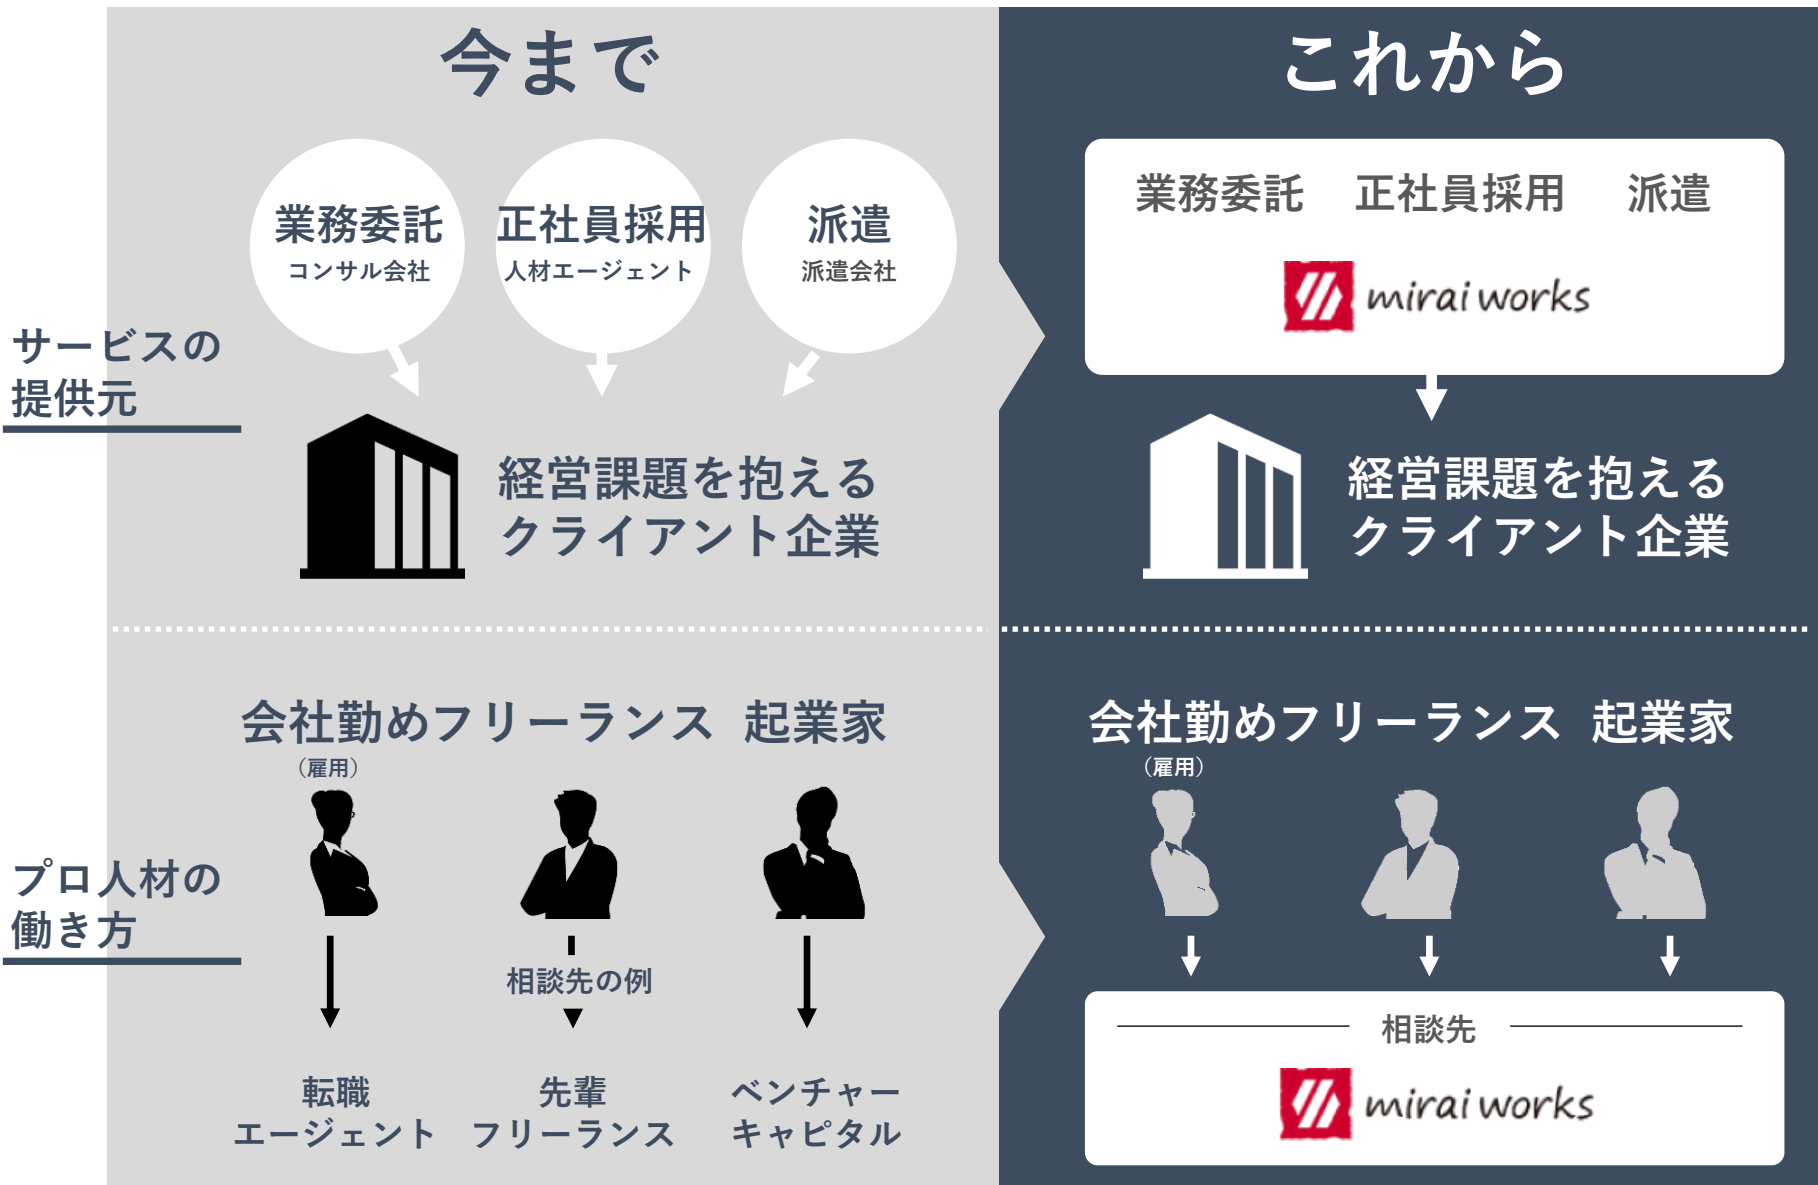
今まで

これから

サービスの提供元

業務委託
コンサル会社

正社員採用
人材エージェント

派遣
派遣会社

経営課題を抱える
クライアント企業

業務委託　正社員採用　派遣

mirai works

経営課題を抱える
クライアント企業

プロ人材の働き方

会社勤め　フリーランス　起業家
（雇用）

相談先の例

転職
エージェント

先輩
フリーランス

ベンチャー
キャピタル

会社勤め　フリーランス　起業家
（雇用）

相談先

mirai works